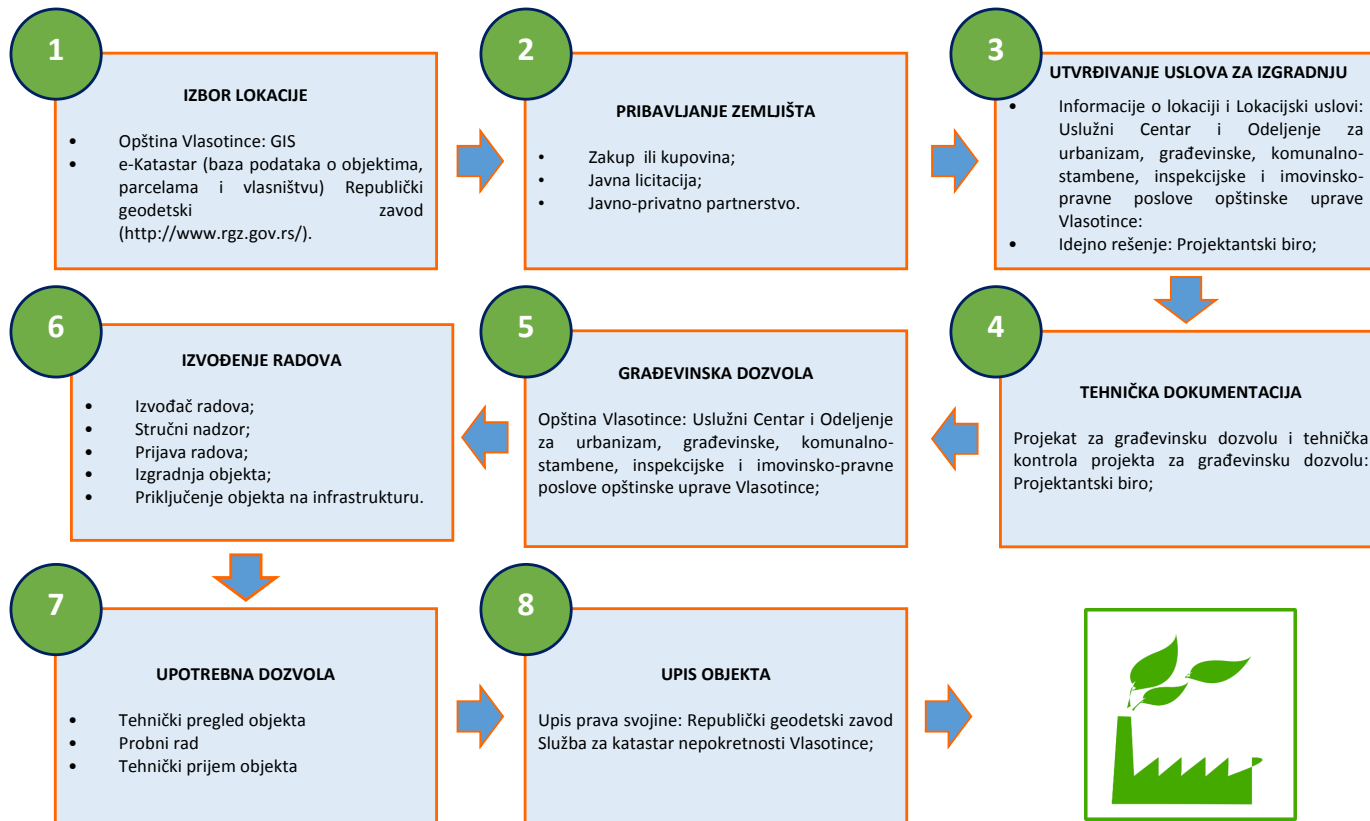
1

IZBOR LOKACIJE

- Opština Vlasotince: GIS
- e-Katastar (baza podataka o objektima, parcelama i vlasništvu) Republički geodetski zavod (http://www.rgz.gov.rs/).

2

PRIBAVLJANJE ZEMLJIŠTA

- Zakup ili kupovina;
- Javna licitacija;
- Javno-privatno partnerstvo.

3

UTVRĐIVANJE USLOVA ZA IZGRADNJU

- Informacije o lokaciji i Lokacijski uslovi: Uslužni Centar i Odeljenje za urbanizam, građevinske, komunalno-stambene, inspekcijske i imovinsko-pravne poslove opštinske uprave Vlasotince:
- Idejno rešenje: Projektantski biro;

4

TEHNIČKA DOKUMENTACIJA

Projekat za građevinsku dozvolu i tehnička kontrola projekta za građevinsku dozvolu: Projektantski biro;

5

GRAĐEVINSKA DOZVOLA

Opština Vlasotince: Uslužni Centar i Odeljenje za urbanizam, građevinske, komunalno-stambene, inspekcijske i imovinsko-pravne poslove opštinske uprave Vlasotince;

6

IZVOĐENJE RADOVA

- Izvođač radova;
- Stručni nadzor;
- Prijava radova;
- Izgradnja objekta;
- Priključenje objekta na infrastrukturu.

7

UPOTREBNA DOZVOLA

- Tehnički pregled objekta
- Probni rad
- Tehnički prijem objekta

8

UPIS OBJEKTA

Upis prava svojine: Republički geodetski zavod Služba za katastar nepokretnosti Vlasotince;